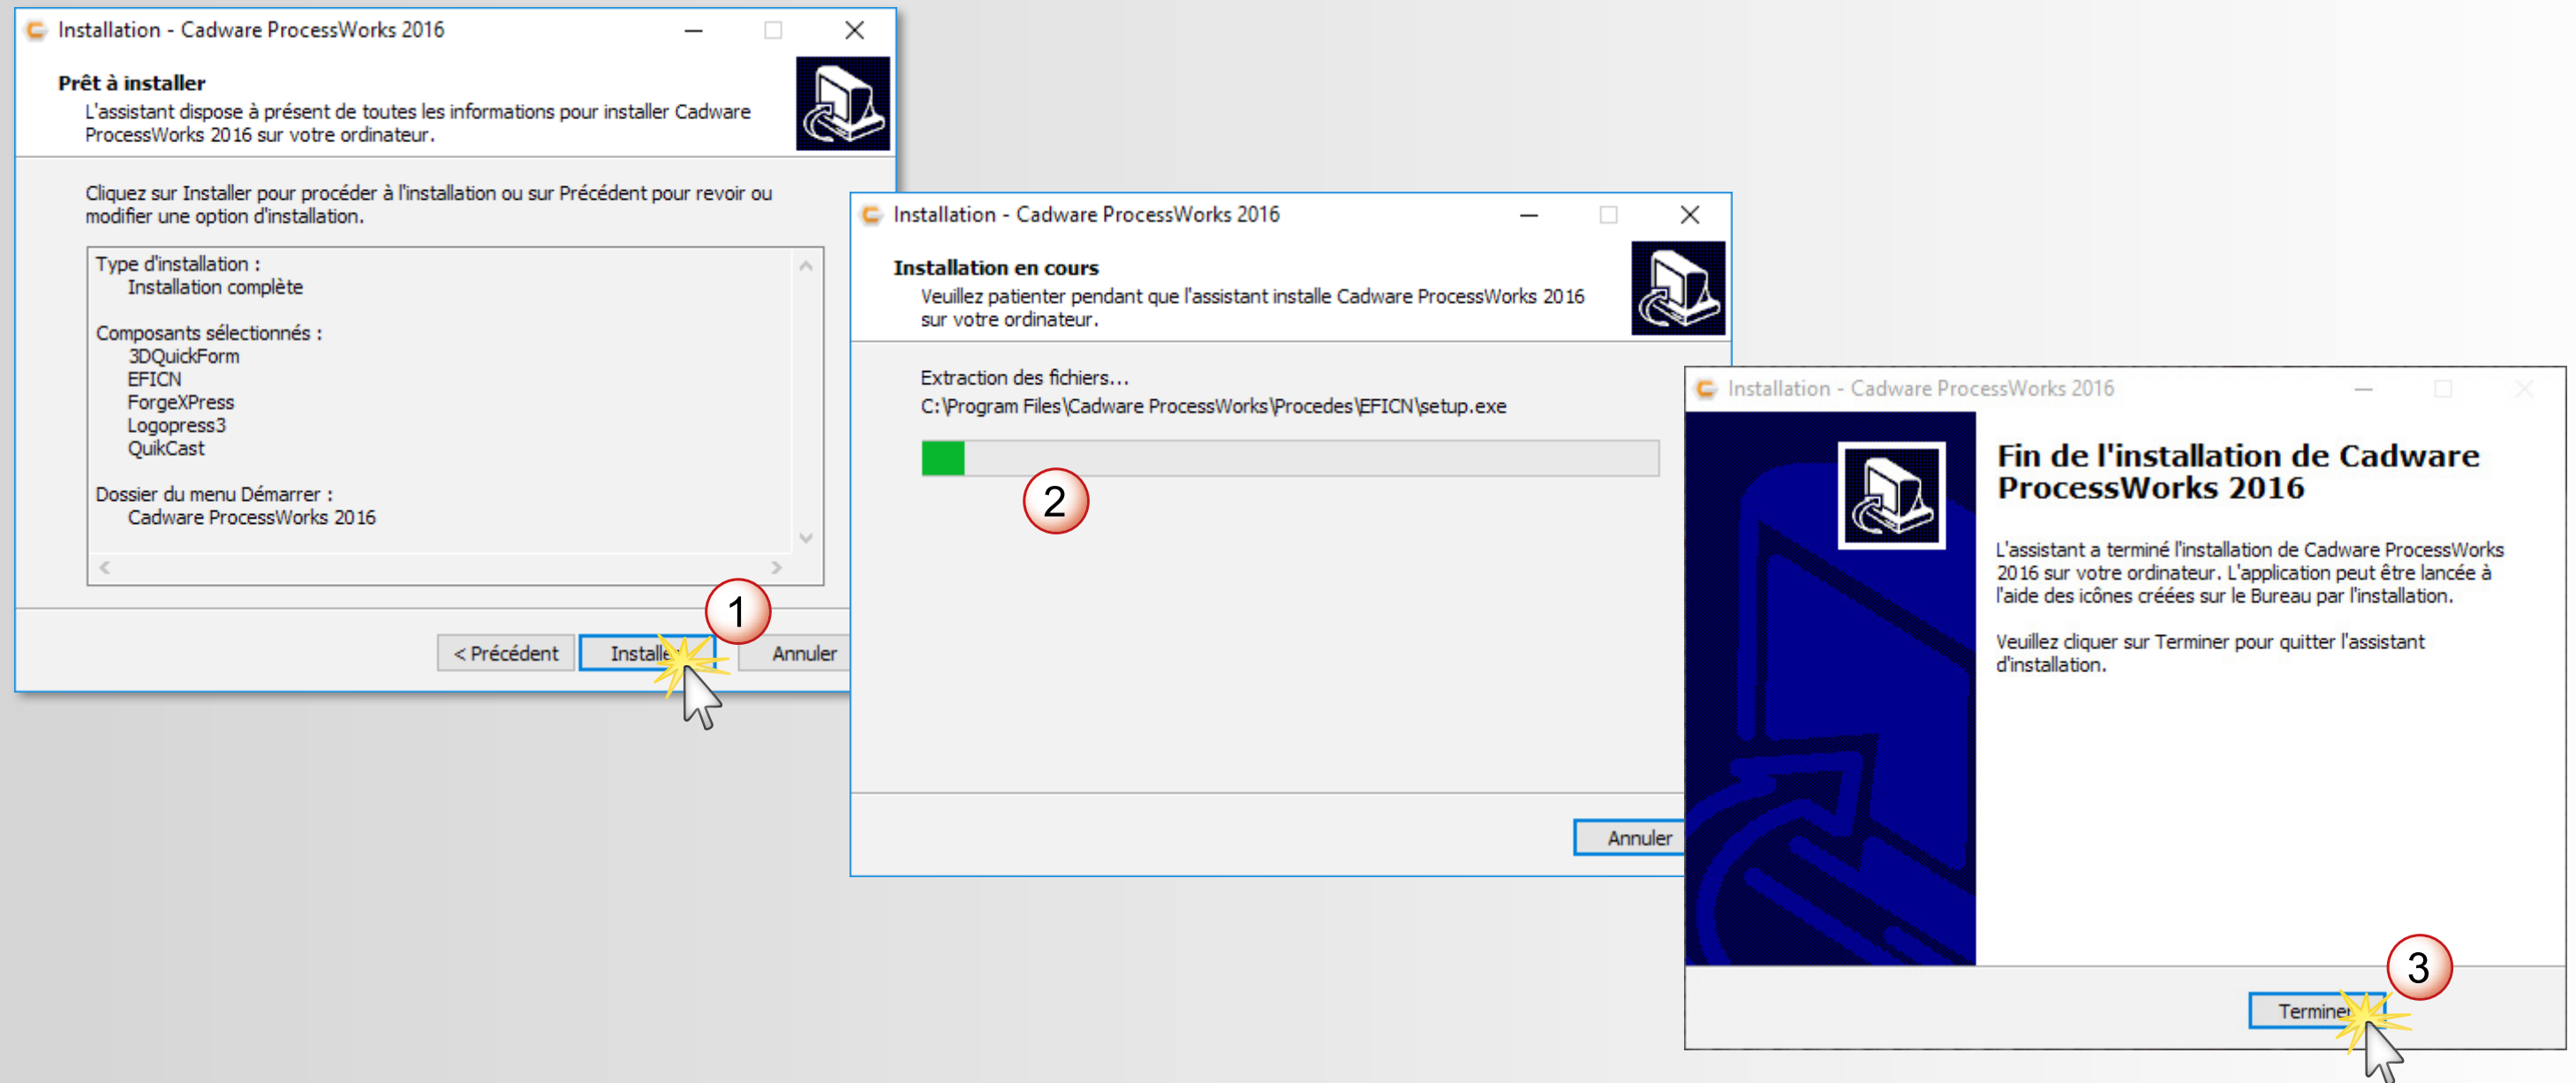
Installation - Cadware ProcessWorks 2016

Prêt à installer

L'assistant dispose à présent de toutes les informations pour installer Cadware ProcessWorks 2016 sur votre ordinateur.

Cliquez sur Installer pour procéder à l'installation ou sur Précédent pour revoir ou modifier une option d'installation.

Type d'installation :
Installation complète

Composants sélectionnés :
3DQuickForm
EFICN
ForgeXPress
Logopress3
QuikCast

Dossier du menu Démarrer :
Cadware ProcessWorks 2016

< Précédent
Installe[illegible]
Annuler

1

Installation - Cadware ProcessWorks 2016

Installation en cours

Veuillez patienter pendant que l'assistant installe Cadware ProcessWorks 2016 sur votre ordinateur.

Extraction des fichiers...
C:\Program Files\Cadware ProcessWorks\Procedes\EFICN\setup.exe

2

Annuler

Installation - Cadware ProcessWorks 2016

Fin de l'installation de Cadware ProcessWorks 2016

L'assistant a terminé l'installation de Cadware ProcessWorks 2016 sur votre ordinateur. L'application peut être lancée à l'aide des icônes créées sur le Bureau par l'installation.

Veuillez cliquer sur Terminer pour quitter l'assistant d'installation.

3

Termine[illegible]